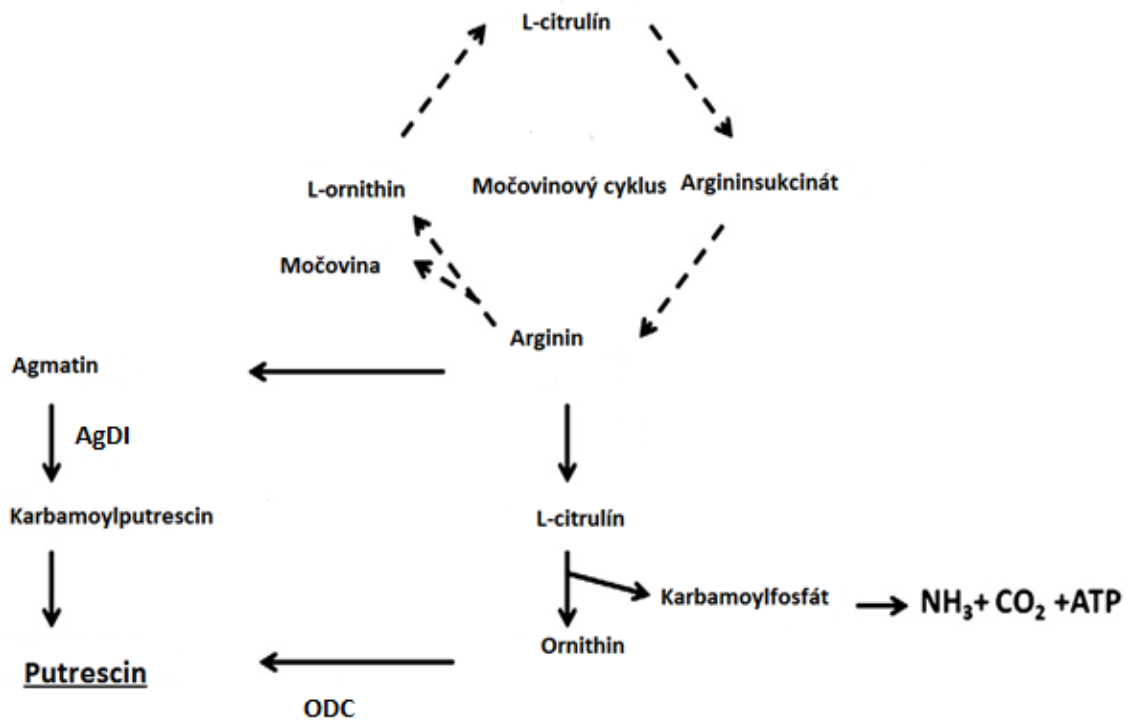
L-citrulín

L-ornithin

Močovinový cyklus

Argininsukcinát

Močovina

Arginin

Agmatin

AgDI

Karbamoylputrescin

L-citrulín

Karbamoylfosfát $\rightarrow$ $NH_3$+ $CO_2$ +ATP

Ornithin

Putrescin

ODC